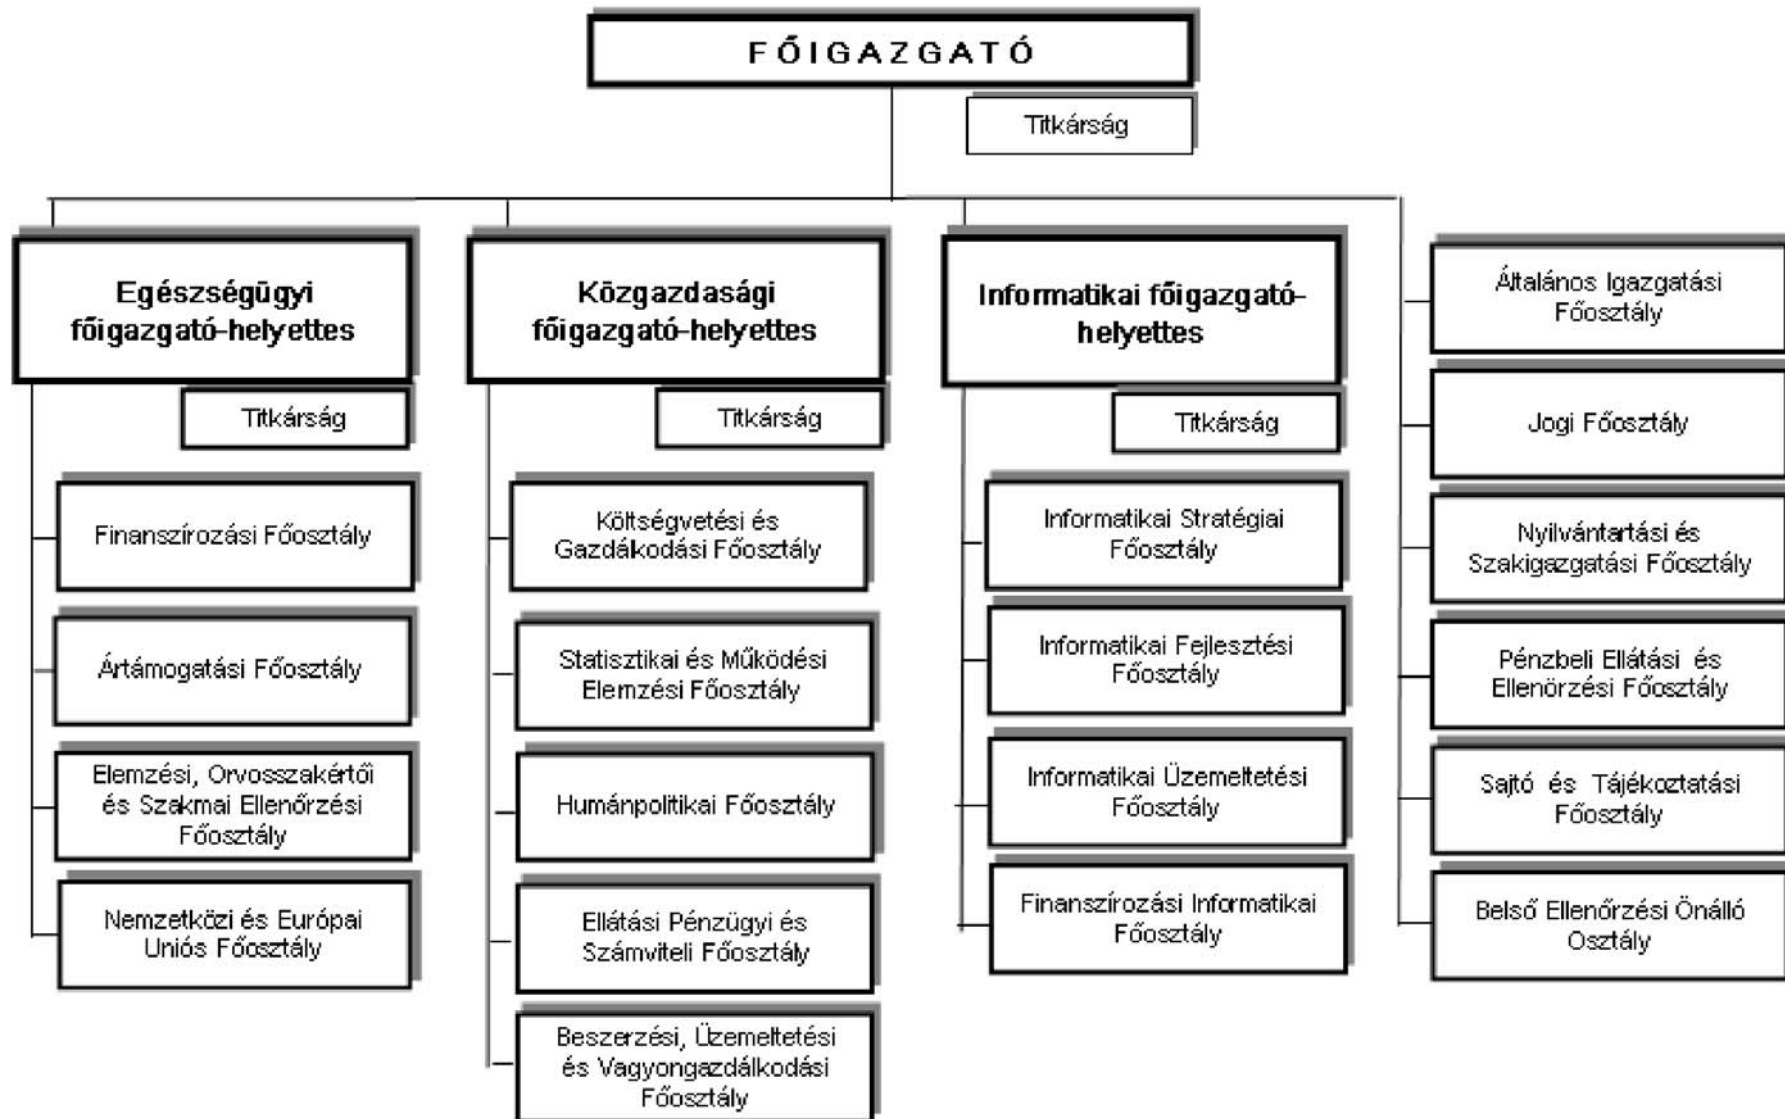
FŐIGAZGATÓ

Titkárság

Egészségügyi főigazgató-helyettes

Titkárság

Finanszírozási Főosztály

Ártámogatási Főosztály

Elemzési, Orvosszakértői és Szakmai Ellenőrzési Főosztály

Nemzetközi és Európai Uniós Főosztály

Közgazdasági főigazgató-helyettes

Titkárság

Költségvetési és Gazdálkodási Főosztály

Statisztikai és Működési Elemzési Főosztály

Humánpolitikai Főosztály

Ellátási Pénzügyi és Számviteli Főosztály

Beszerzési, Üzemeltetési és Vagyongazdálkodási Főosztály

Informatikai főigazgató-helyettes

Titkárság

Informatikai Stratégiai Főosztály

Informatikai Fejlesztési Főosztály

Informatikai Üzemeltetési Főosztály

Finanszírozási Informatikai Főosztály

Általános Igazgatási Főosztály

Jogi Főosztály

Nyilvántartási és Szakigazgatási Főosztály

Pénzbeli Ellátási és Ellenőrzési Főosztály

Sajtó és Tájékoztatási Főosztály

Belső Ellenőrzési Önálló Osztály